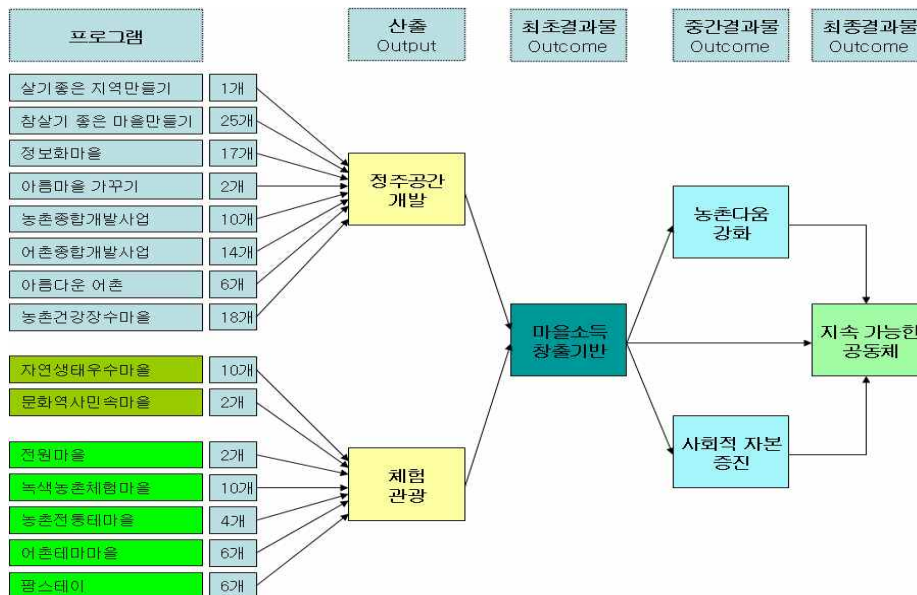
프로그램

산출
Output

최초결과물
Outcome

중간결과물
Outcome

최종결과물
Outcome

살기좋은 지역만들기 1개
참살기 좋은 마을만들기 25개
정보화마을 17개
아름마을 가꾸기 2개
농촌종합개발사업 10개
어촌종합개발사업 14개
아름다운 어촌 6개
농촌건강장수마을 18개

자연생태우수마을 10개
문화역사민속마을 2개

전원마을 2개
녹색농촌체험마을 10개
농촌전통테마마을 4개
어촌테마마을 6개
팜스테이 6개

정주공간
개발

체험
관광

마을소득
창출기반

농촌다움
강화

사회적 자본
증진

지속 가능한
공동체